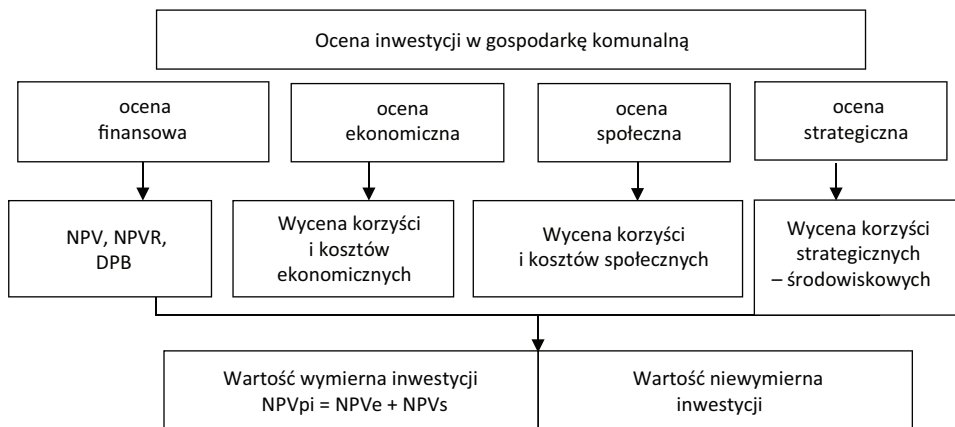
Ocena inwestycji w gospodarkę komunalną

ocena finansowa

ocena ekonomiczna

ocena społeczna

ocena strategiczna

NPV, NPVR, DPB

Wycena korzyści i kosztów ekonomicznych

Wycena korzyści i kosztów społecznych

Wycena korzyści strategicznych – środowiskowych

Wartość wymierna inwestycji NPVpi = NPVe + NPVs

Wartość niewymierna inwestycji